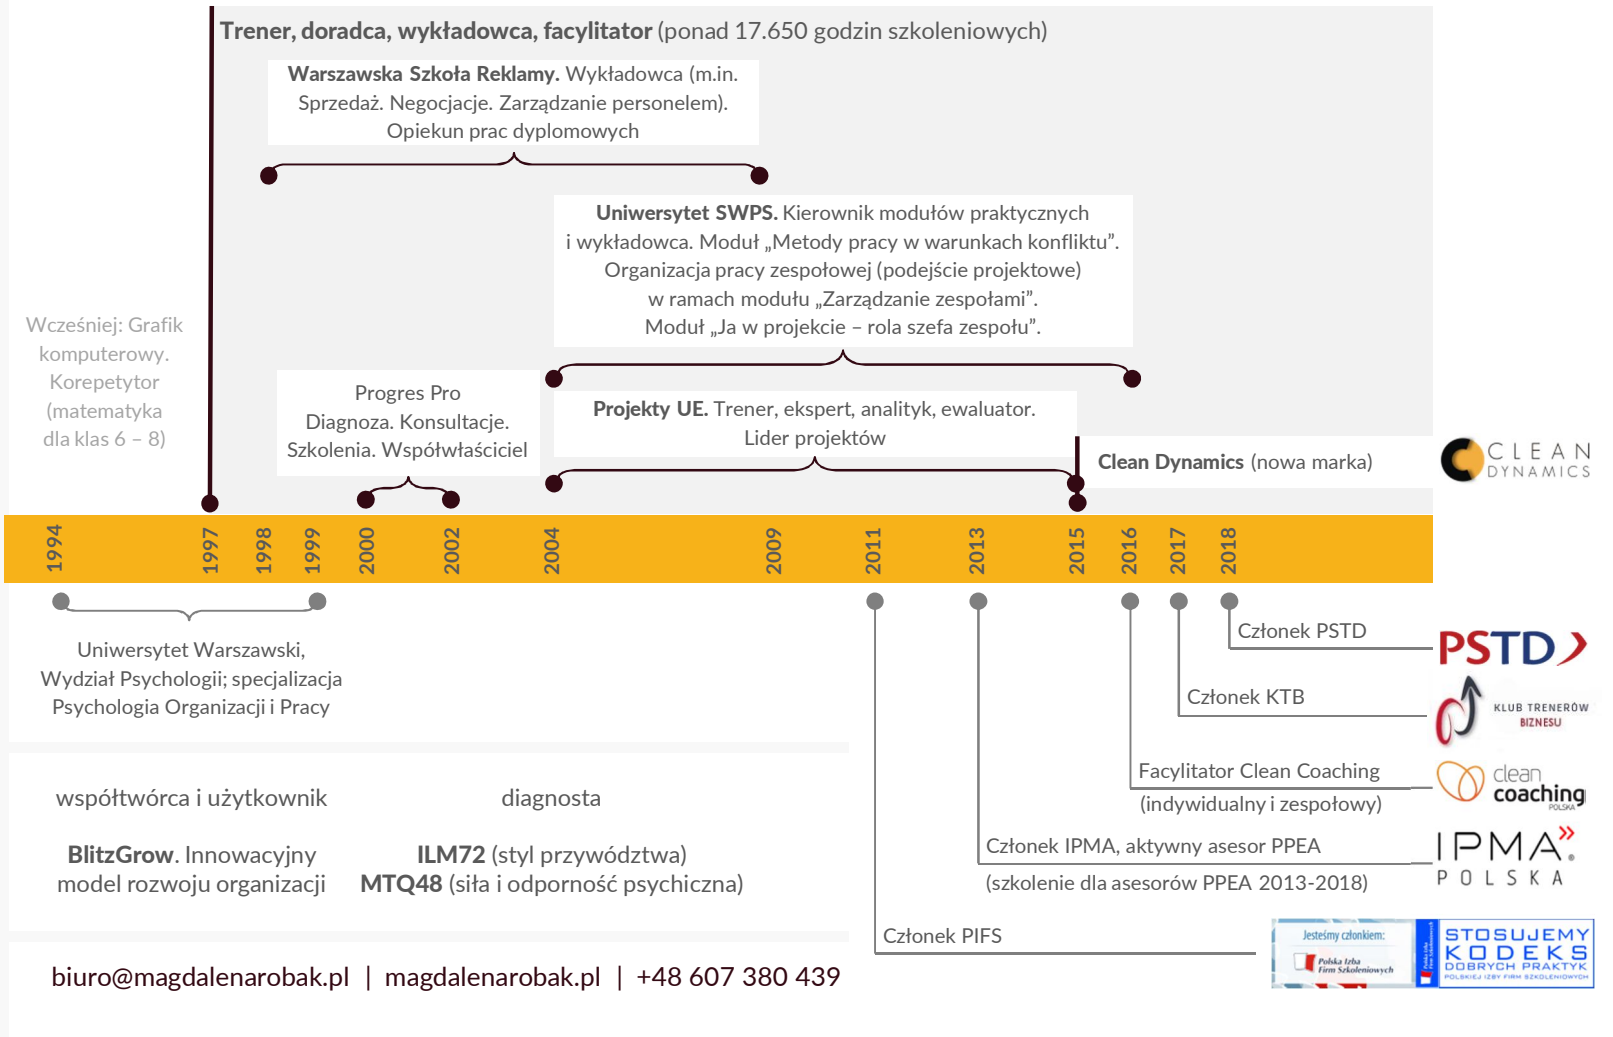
**Trener, doradca, wykładowca, facylitator** (ponad 17.650 godzin szkoleniowych)

**Warszawska Szkoła Reklamy.** Wykładowca (m.in. Sprzedaż. Negocjacje. Zarządzanie personelem). Opiekun prac dyplomowych

**Uniwersytet SWPS.** Kierownik modułów praktycznych i wykładowca. Moduł „Metody pracy w warunkach konfliktu”. Organizacja pracy zespołowej (podejście projektowe) w ramach modułu „Zarządzanie zespołami”. Moduł „Ja w projekcie – rola szefa zespołu”.

Wcześniej: Grafik komputerowy. Korepetytor (matematyka dla klas 6 – 8)

Progres Pro
Diagnoza. Konsultacje. Szkolenia. Współwłaściciel

**Projekty UE.** Trener, ekspert, analityk, ewaluator. Lider projektów

**Clean Dynamics** (nowa marka)

CLEAN DYNAMICS

1994 1997 1998 1999 2000 2002 2004 2009 2011 2013 2015 2016 2017 2018

Uniwersytet Warszawski, Wydział Psychologii; specjalizacja Psychologia Organizacji i Pracy

Członek PSTD

PSTD

Członek KTB

KLUB TRENERÓW BIZNESU

Facylitator Clean Coaching (indywidualny i zespołowy)

clean coaching POLSKA

Członek IPMA, aktywny asesor PPEA (szkolenie dla asesorów PPEA 2013-2018)

IPMA POLSKA

Członek PIFS

Jesteśmy członkiem: Polska Izba Firm Szkoleniowych

STOSUJEMY KODEKS DOBRYCH PRAKTYK POLSKIEJ IZBY FIRM SZKOLENIOWYCH

współtwórca i użytkownik

**BlitzGrow**. Innowacyjny model rozwoju organizacji

diagnosta

**ILM72** (styl przywództwa)
**MTQ48** (siła i odporność psychiczna)

biuro@magdalenarobak.pl | magdalenarobak.pl | +48 607 380 439